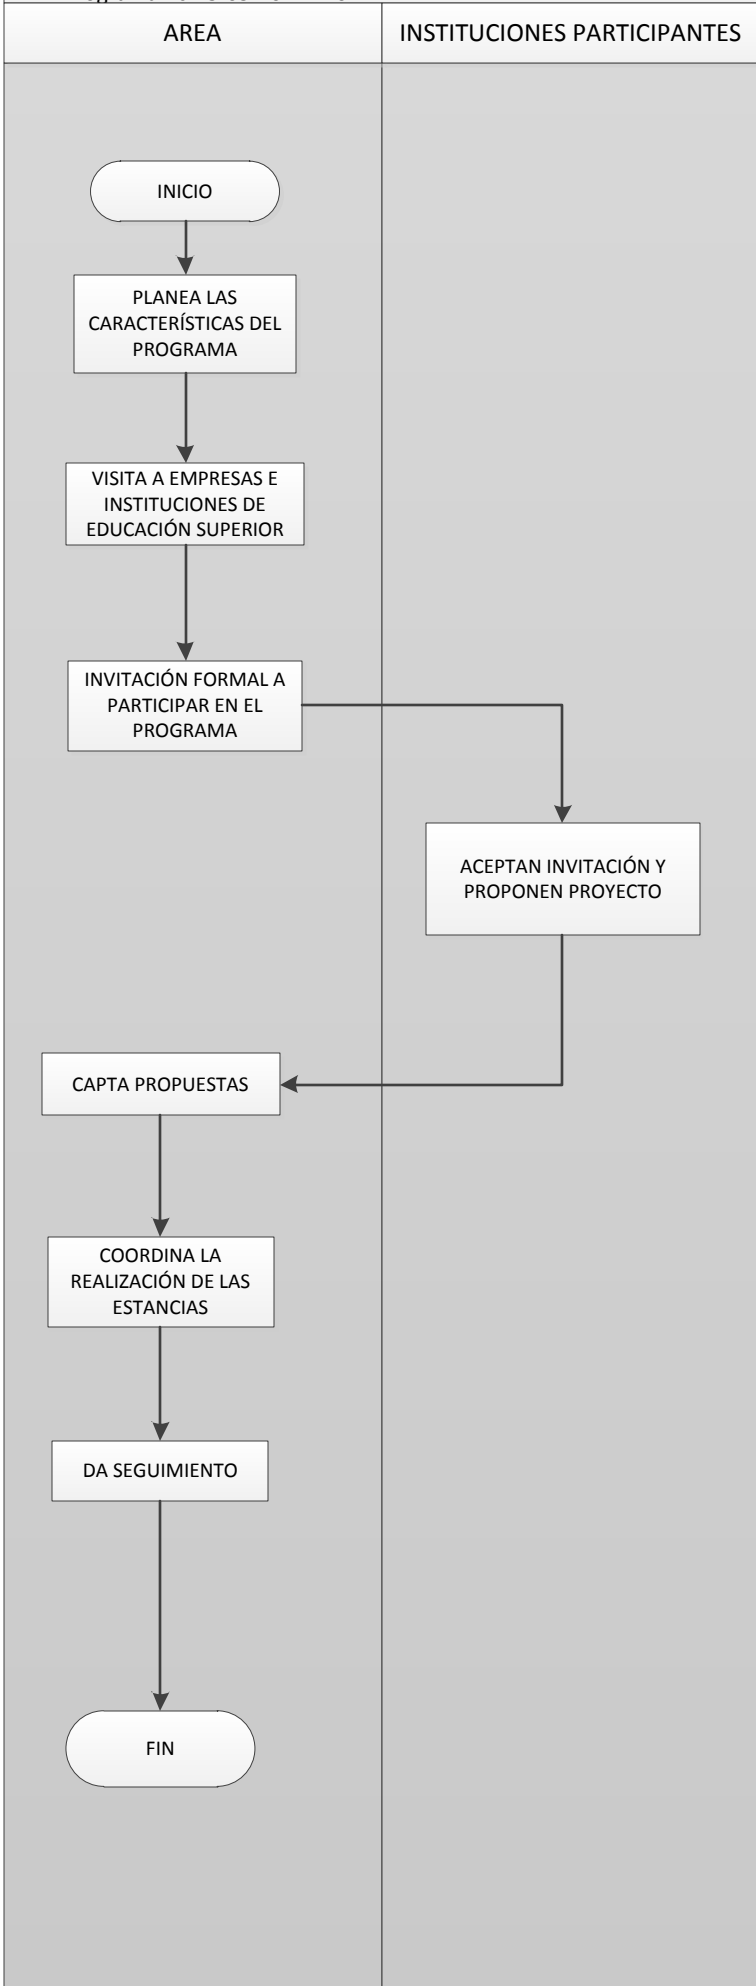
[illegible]

AREA

INSTITUCIONES PARTICIPANTES

INICIO

PLANEA LAS CARACTERÍSTICAS DEL PROGRAMA

VISITA A EMPRESAS E INSTITUCIONES DE EDUCACIÓN SUPERIOR

INVITACIÓN FORMAL A PARTICIPAR EN EL PROGRAMA

ACEPTAN INVITACIÓN Y PROPONEN PROYECTO

CAPTA PROPUESTAS

COORDINA LA REALIZACIÓN DE LAS ESTANCIAS

DA SEGUIMIENTO

FIN